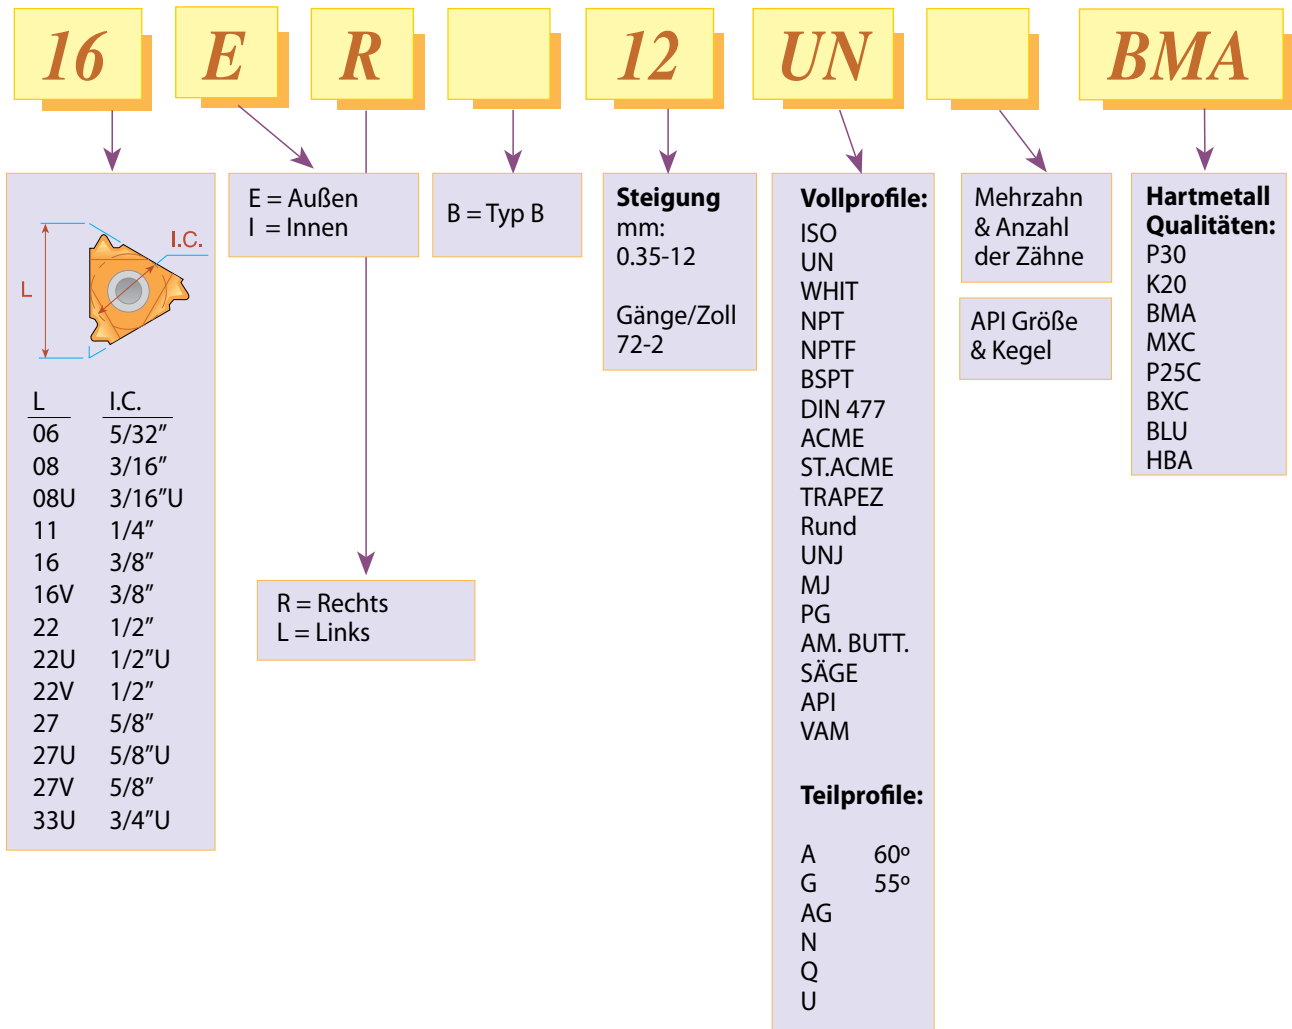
16 E R 12 UN BMA

I.C.
L

| L | I.C. |
|---|---|
| 06 | 5/32″ |
| 08 | 3/16″ |
| 08U | 3/16″U |
| 11 | 1/4″ |
| 16 | 3/8″ |
| 16V | 3/8″ |
| 22 | 1/2″ |
| 22U | 1/2″U |
| 22V | 1/2″ |
| 27 | 5/8″ |
| 27U | 5/8″U |
| 27V | 5/8″ |
| 33U | 3/4″U |

E = Außen
I = Innen

R = Rechts
L = Links

B = Typ B

**Steigung**
mm:
0.35-12

Gänge/Zoll
72-2

**Vollprofile:**
ISO
UN
WHIT
NPT
NPTF
BSPT
DIN 477
ACME
ST.ACME
TRAPEZ
Rund
UNJ
MJ
PG
AM. BUTT.
SÄGE
API
VAM

**Teilprofile:**

A 60º
G 55º
AG
N
Q
U

Mehrzahn
& Anzahl
der Zähne

API Größe
& Kegel

**Hartmetall Qualitäten:**
P30
K20
BMA
MXC
P25C
BXC
BLU
HBA